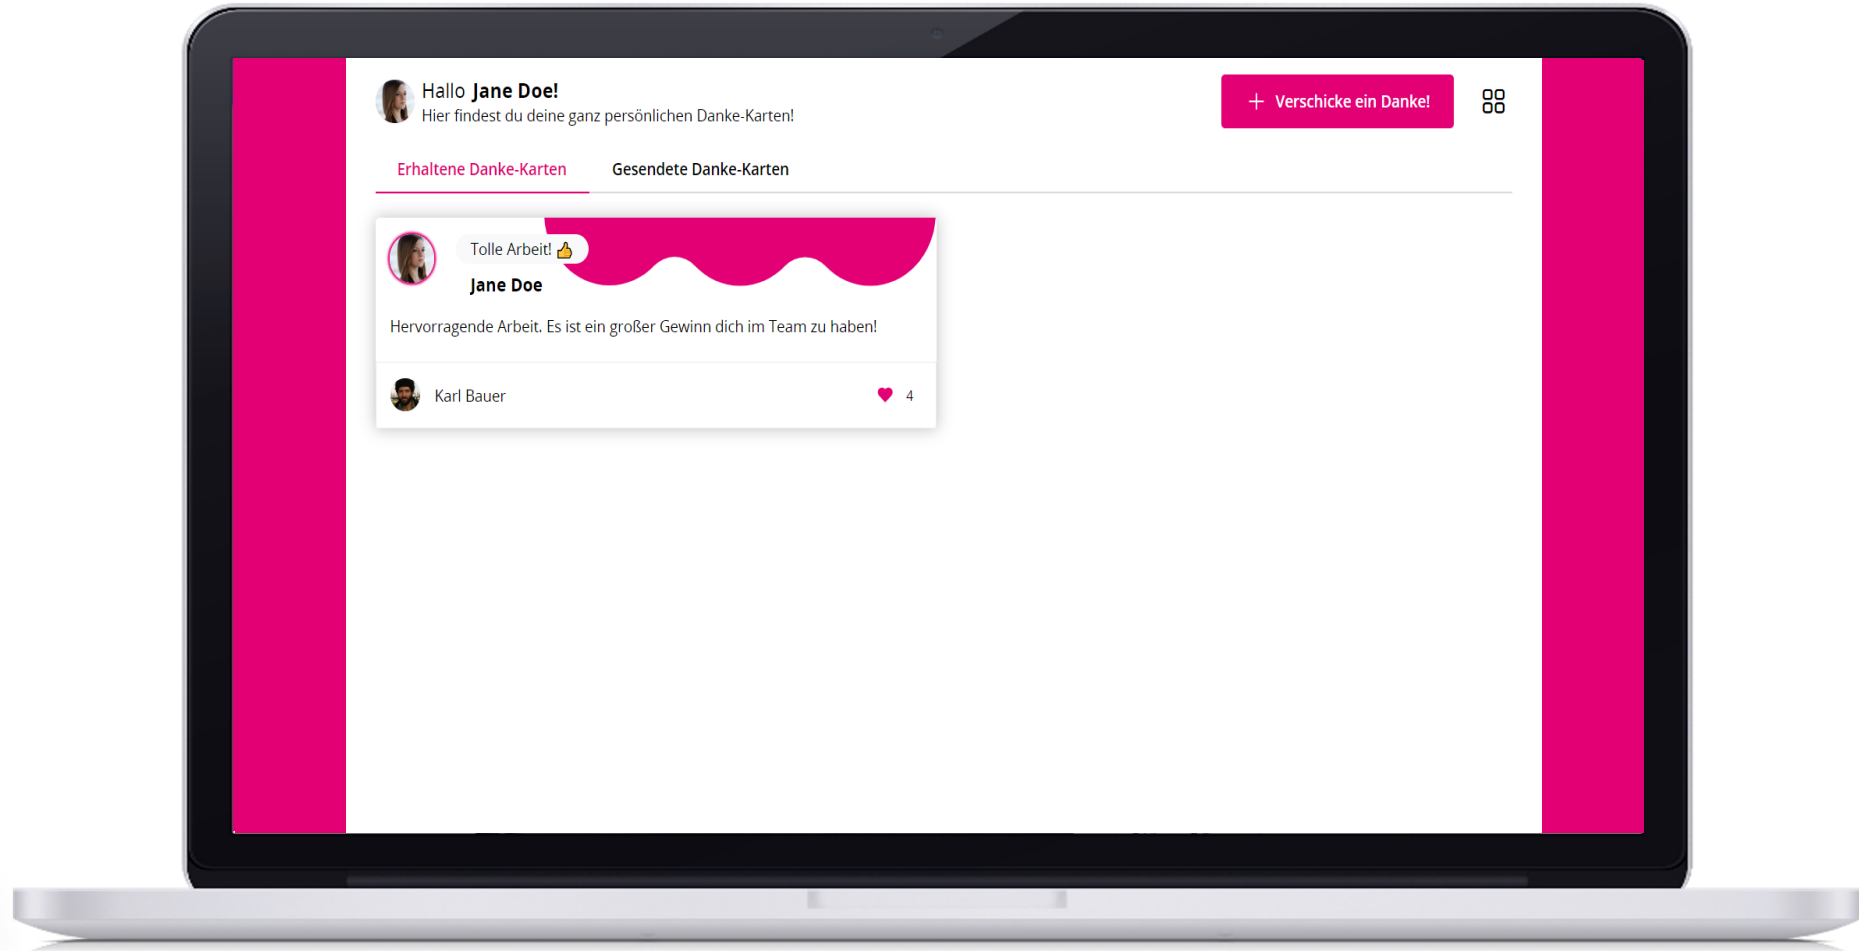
Hallo Jane Doe!
Hier findest du deine ganz persönlichen Danke-Karten!

+ Verschicke ein Danke!

Erhaltene Danke-Karten

Gesendete Danke-Karten

Tolle Arbeit! 👍

Jane Doe

Hervorragende Arbeit. Es ist ein großer Gewinn dich im Team zu haben!

Karl Bauer

4